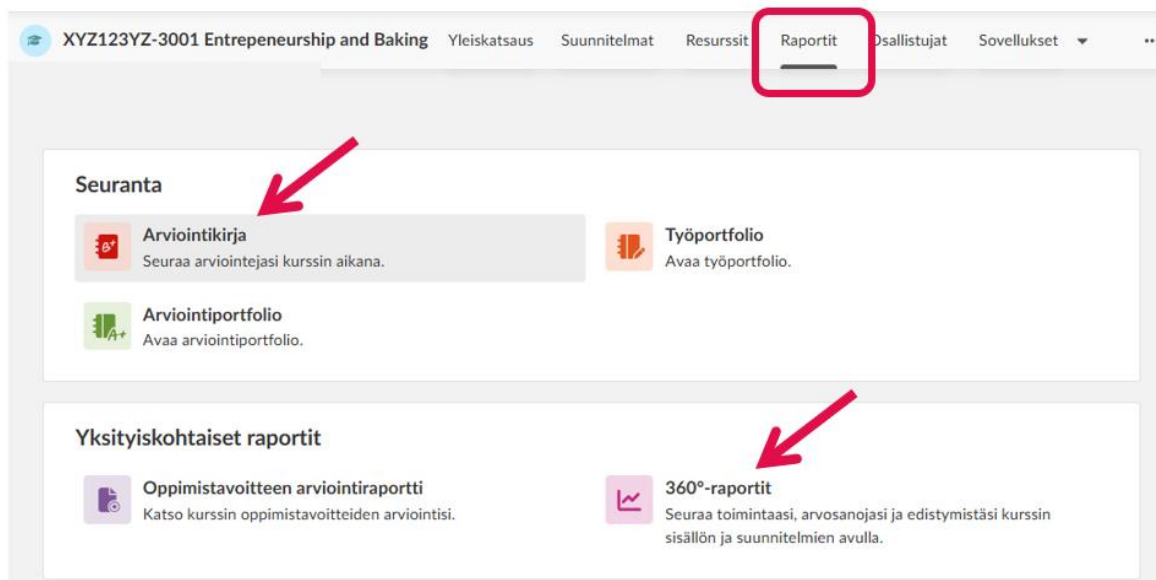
XYZ123YZ-3001 Entrepeneurship and Baking Yleiskatsaus Suunnitelmat Resurssit Raportit Osallistujat Sovellukset

Seuranta

Arviointikirja
Seuraa arviointejasi kurssin aikana.

Työportfolio
Avaa työportfolio.

Arviointiportfolio
Avaa arviointiportfolio.

Yksityiskohtaiset raportit

Oppimistavoitteen arviointiraportti
Katso kurssin oppimistavoitteiden arviointisi.

360°-raportit
Seuraa toimintaasi, arvosanojasi ja edistymistäsi kurssin sisällön ja suunnitelmien avulla.